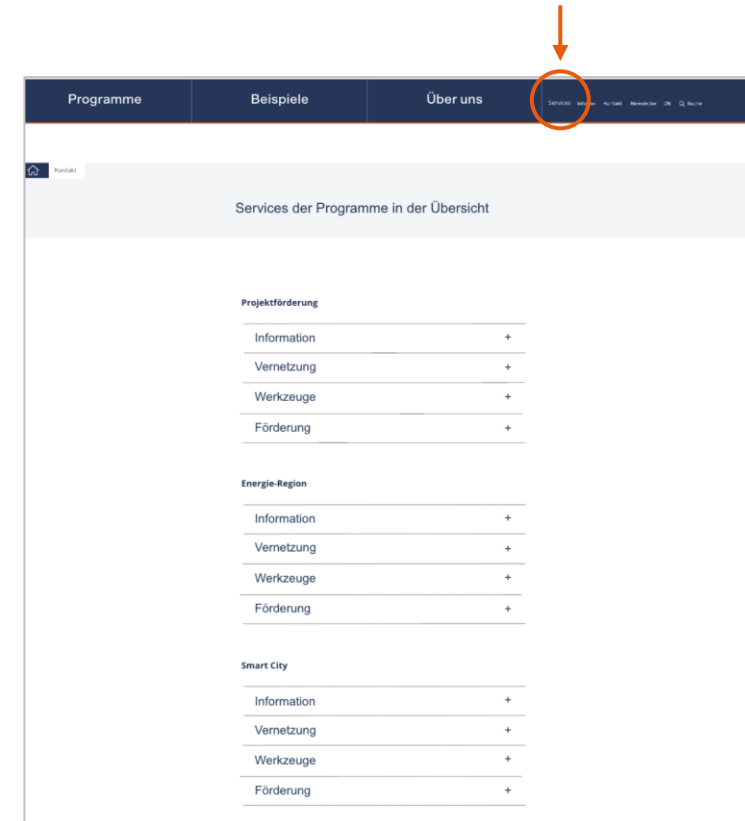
Programme Beispiele Über uns Services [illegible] Kontakt Newsletter EN Suche

Kontakt

Services der Programme in der Übersicht

Projektförderung

Information +

Vernetzung +

Werkzeuge +

Förderung +

Energie-Region

Information +

Vernetzung +

Werkzeuge +

Förderung +

Smart City

Information +

Vernetzung +

Werkzeuge +

Förderung +